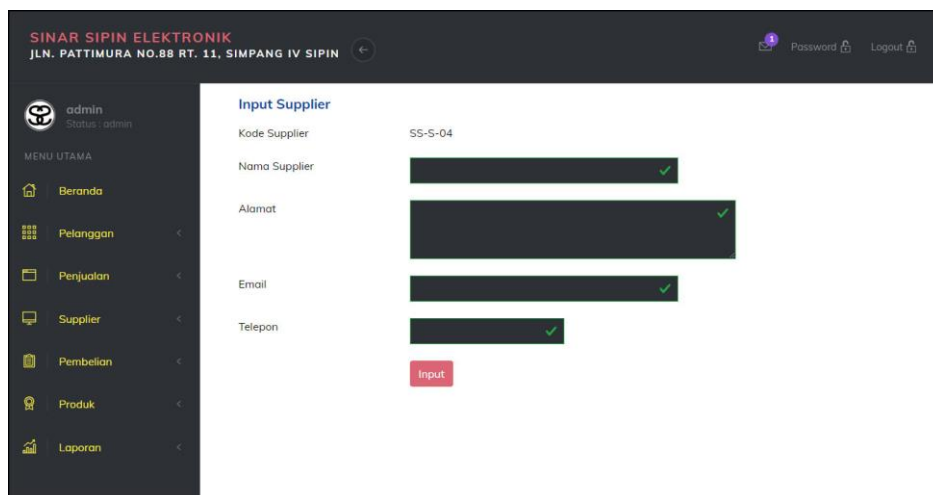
SINAR SIPIN ELEKTRONIK
JLN. PATTIMURA NO.88 RT. 11, SIMPANG IV SIPIN

1 Password Logout

admin
Status : admin

MENU UTAMA

Beranda

Pelanggan

Penjualan

Supplier

Pembelian

Produk

Laporan

Input Supplier

Kode Supplier SS-S-04

Nama Supplier

Alamat

Email

Telepon

Input